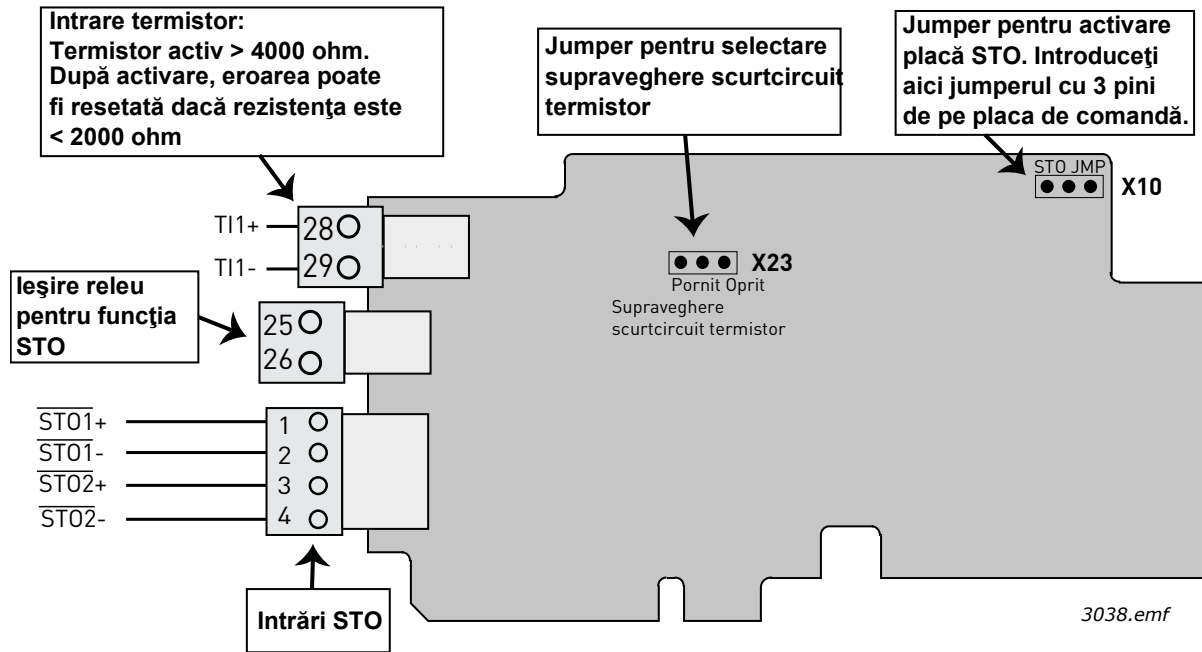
Intrare termistor:
Termistor activ > 4000 ohm.
După activare, eroarea poate fi resetată dacă rezistenţa este < 2000 ohm

Jumper pentru selectare supraveghere scurtcircuit termistor

Jumper pentru activare placă STO. Introduceţi aici jumperul cu 3 pini de pe placa de comandă.

STO JMP

X10

TI1+
28
TI1-
29

X23
Pornit Oprit
Supraveghere scurtcircuit termistor

Ieşire releu pentru funcţia STO

25
26

$\overline{STO1}$+ 1
$\overline{STO1}$- 2
$\overline{STO2}$+ 3
$\overline{STO2}$- 4

Intrări STO

3038.emf